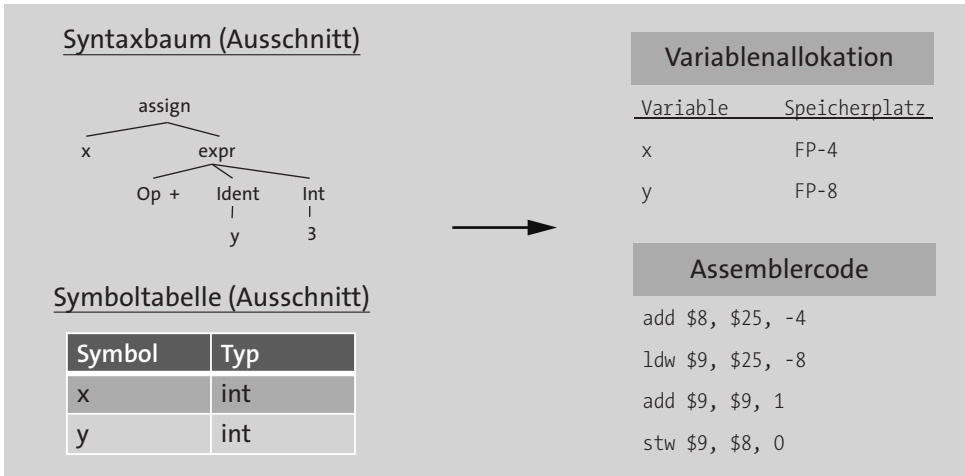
Syntaxbaum (Ausschnitt)

assign
x
expr
Op +
Ident
Int
y
3

Symboltabelle (Ausschnitt)

| Symbol | Typ |
|---|---|
| x | int |
| y | int |

Variablenallokation

| Variable | Speicherplatz |
|---|---|
| x | FP-4 |
| y | FP-8 |

Assemblercode

add $8, $25, -4
ldw $9, $25, -8
add $9, $9, 1
stw $9, $8, 0